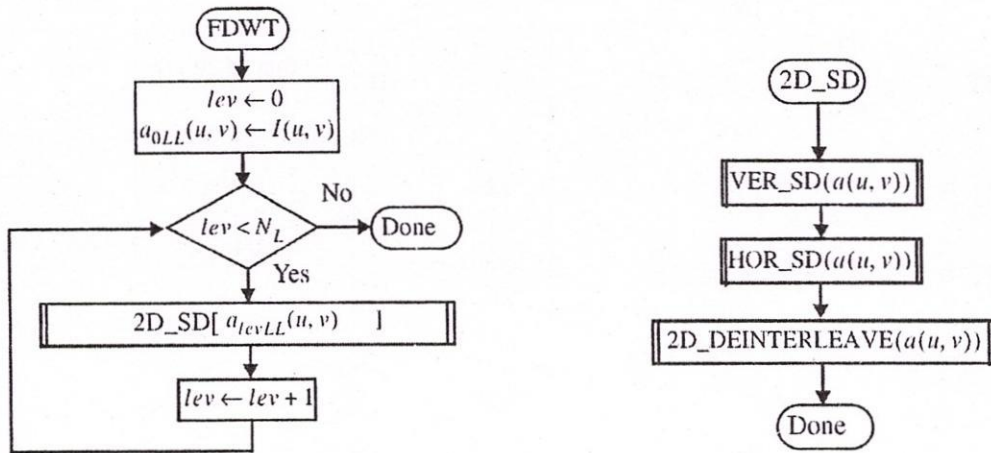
FDWT

$lev \leftarrow 0$
$a_{0LL}(u, v) \leftarrow I(u, v)$

$lev < N_L$

No

Done

Yes

2D_SD[ $a_{levLL}(u, v)$ ]

$lev \leftarrow lev + 1$

2D_SD

VER_SD($a(u, v)$)

HOR_SD($a(u, v)$)

2D_DEINTERLEAVE($a(u, v)$)

Done